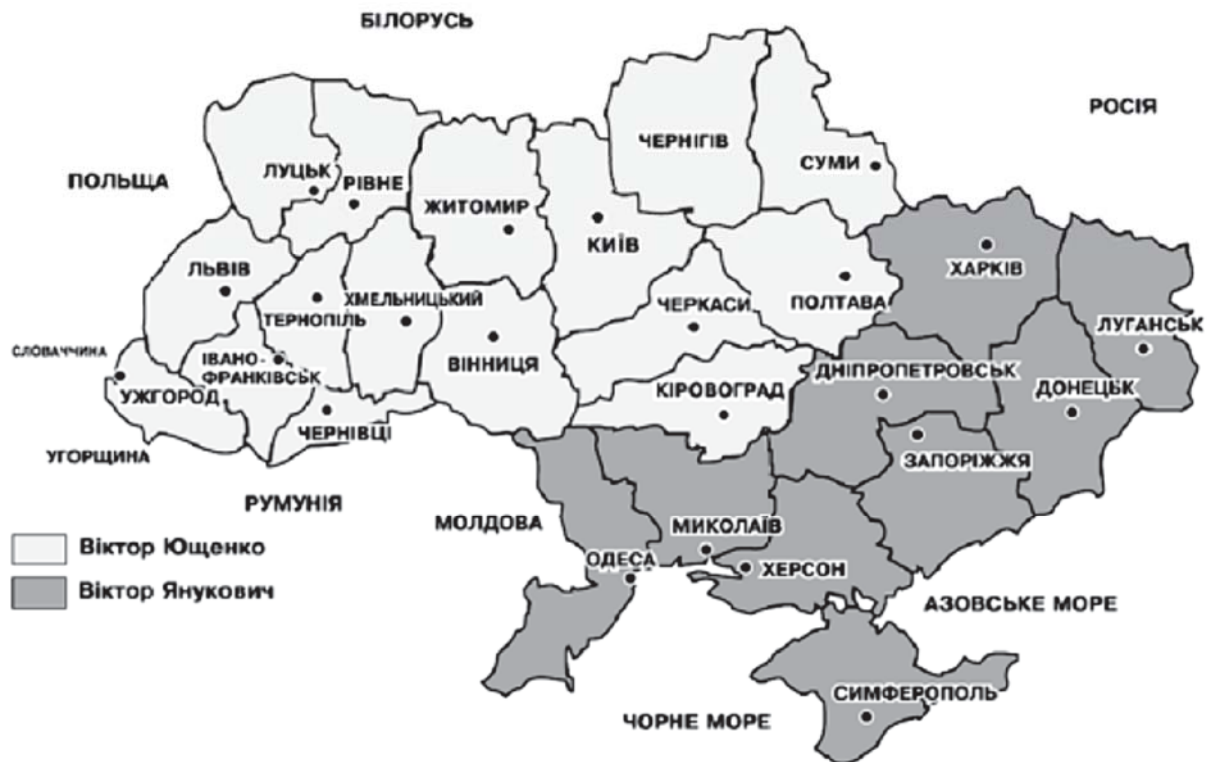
БІЛОРУСЬ

РОСІЯ

ПОЛЬЩА

ЧЕРНІГІВ

СУМИ

ЛУЦЬК

РІВНЕ

ЖИТОМИР

КИЇВ

ХАРКІВ

ЛЬВІВ

ТЕРНОПІЛЬ

ХМЕЛЬНИЦЬКИЙ

ЧЕРКАСИ

ПОЛТАВА

ЛУГАНСЬК

СЛОВАЧЧИНА

ІВАНО-ФРАНКІВСЬК

ВІННИЦЯ

ДНІПРОПЕТРОВСЬК

УЖГОРОД

КІРОВОГРАД

ДОНЕЦЬК

ЧЕРНІВЦІ

ЗАПОРІЖЖЯ

УГОРЩИНА

РУМУНІЯ

МОЛДОВА

МИКОЛАЇВ

Віктор Ющенко

Віктор Янукович

ОДЕСА

ХЕРСОН

АЗОВСЬКЕ МОРЕ

СИМФЕРОПОЛЬ

ЧОРНЕ МОРЕ